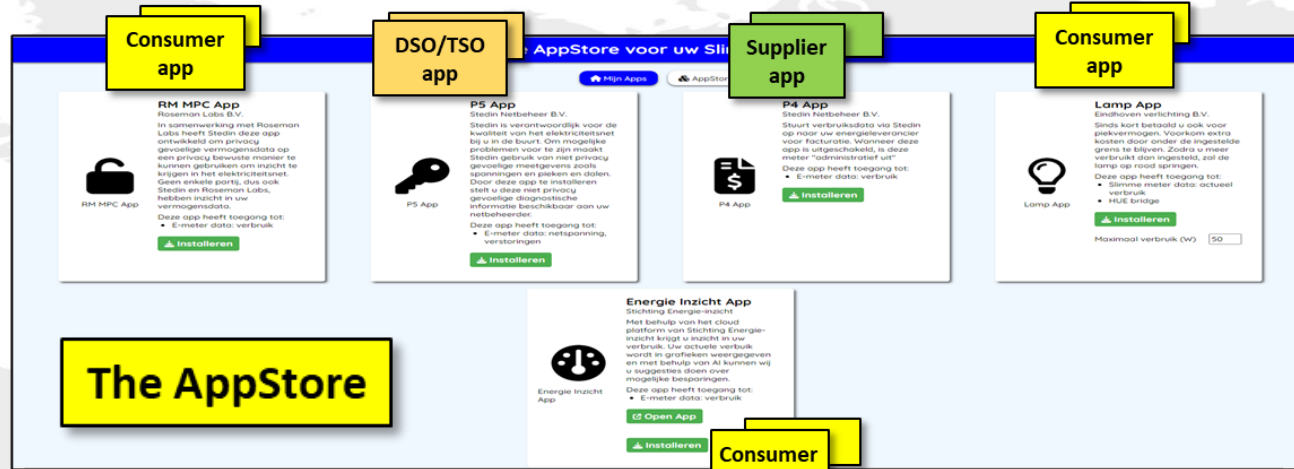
Consumer app

DSO/TSO app

e AppStore voor uw Slim

Supplier app

Consumer app

Mijn Apps

AppStor

RM MPC App

RM MPC App
Roseman Labs B.V.
In samenwerking met Roseman Labs heeft Stedin deze app ontwikkeld om privacy gevoelige vermogensdata op een privacy bewuste manier te kunnen gebruiken om inzicht te krijgen in het elektriciteitsnet. Geen enkele partij, dus ook Stedin en Roseman Labs, hebben inzicht in uw vermogensdata.
Deze app heeft toegang tot:
• E-meter data: verbruik
Installeren

P5 App

P5 App
Stedin Netbeheer B.V.
Stedin is verantwoordelijk voor de kwaliteit van het elektriciteitsnet bij u in de buurt. Om mogelijke problemen voor te zijn maakt Stedin gebruik van niet privacy gevoelige meetgevens zoals spanningen en pieken en dalen. Door deze app te installeren stelt u deze niet privacy gevoelige diagnostische informatie beschikbaar aan uw netbeheerder.
Deze app heeft toegang tot:
• E-meter data: netspanning, verstoringen
Installeren

P4 App

P4 App
Stedin Netbeheer B.V.
Stuurt verbruiksdata via Stedin op naar uw energieleverancier voor facturatie. Wanneer deze app is uitgeschakeld, is deze meter "administratief uit"
Deze app heeft toegang tot:
• E-meter data: verbruik
Installeren

Lamp App

Lamp App
Eindhoven verlichting B.V.
Sinds kort betaald u ook voor piekvermogen. Voorkom extra kosten door onder de ingestelde grens te blijven. Zodra u meer verbruikt dan ingesteld, zal de lamp op rood springen.
Deze app heeft toegang tot:
• Slimme meter data: actueel verbruik
• HUE bridge
Installeren
Maximaal verbruik (W) 50

Energie Inzicht App

Energie Inzicht App
Stichting Energie-inzicht
Met behulp van het cloud platform van Stichting Energie-inzicht krijgt u inzicht in uw verbruik. Uw actuele verbuik wordt in grafieken weergegeven en met behulp van AI kunnen wij u suggesties doen over mogelijke besparingen.
Deze app heeft toegang tot:
• E-meter data: verbruik
Open App
Installeren

The AppStore

Consumer